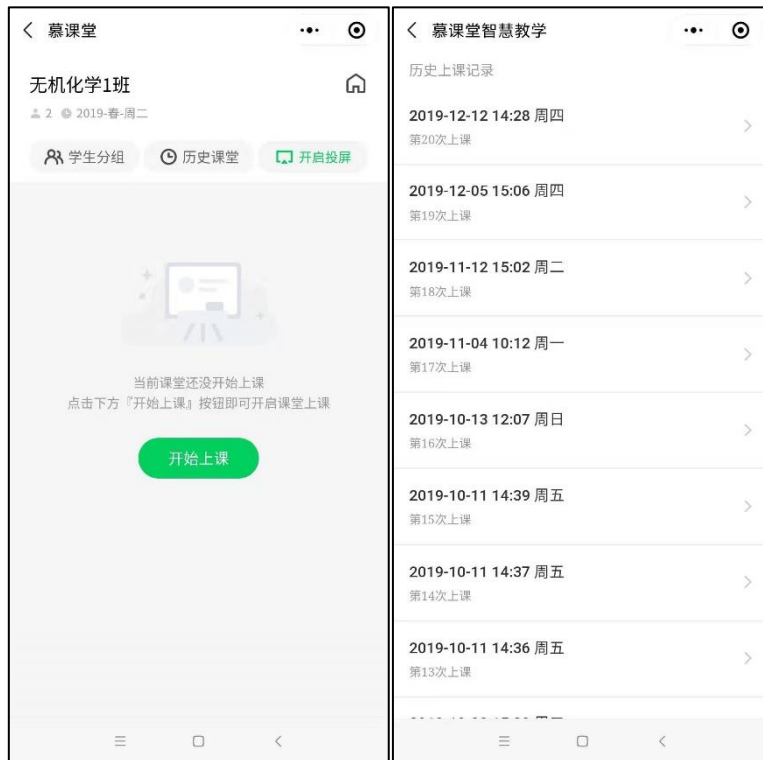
慕课堂

无机化学1班

2 2019-春-周二

学生分组 历史课堂 开启投屏

当前课堂还没开始上课
点击下方『开始上课』按钮即可开启课堂上课

开始上课

慕课堂智慧教学

历史上课记录

2019-12-12 14:28 周四
第20次上课

2019-12-05 15:06 周四
第19次上课

2019-11-12 15:02 周二
第18次上课

2019-11-04 10:12 周一
第17次上课

2019-10-13 12:07 周日
第16次上课

2019-10-11 14:39 周五
第15次上课

2019-10-11 14:37 周五
第14次上课

2019-10-11 14:36 周五
第13次上课

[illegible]